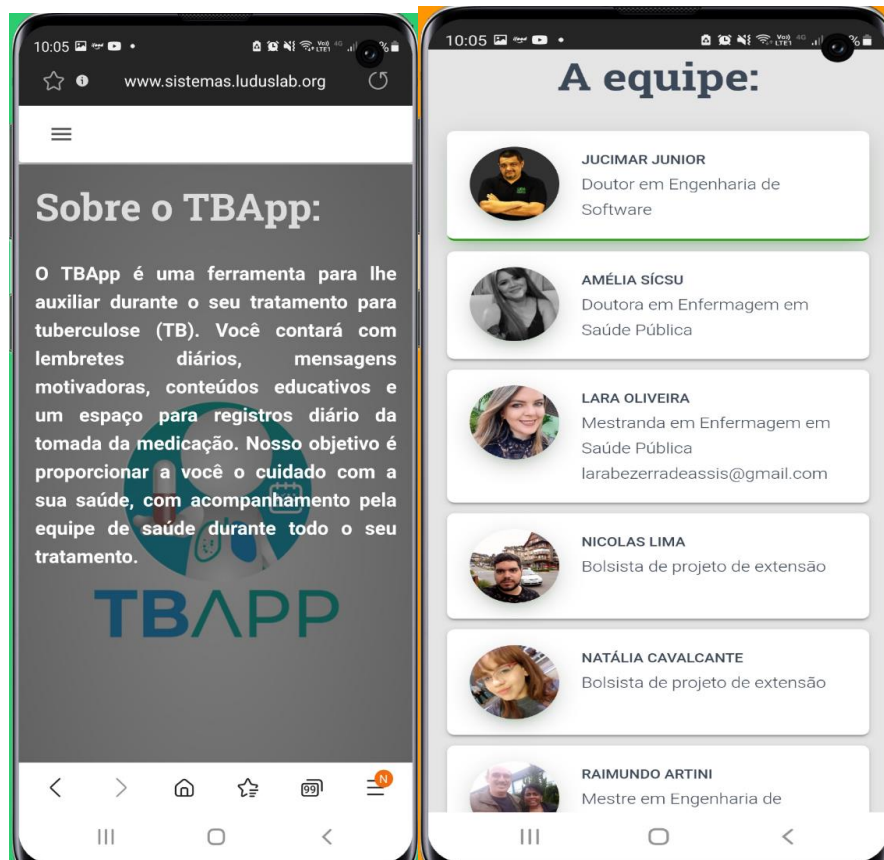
10:05

www.sistemas.luduslab.org

Sobre o TBApp:

O TBApp é uma ferramenta para lhe auxiliar durante o seu tratamento para tuberculose (TB). Você contará com lembretes diários, mensagens motivadoras, conteúdos educativos e um espaço para registros diário da tomada da medicação. Nosso objetivo é proporcionar a você o cuidado com a sua saúde, com acompanhamento pela equipe de saúde durante todo o seu tratamento.

TBAPP

N

10:05

A equipe:

JUCIMAR JUNIOR
Doutor em Engenharia de Software

AMÉLIA SÍCSU
Doutora em Enfermagem em Saúde Pública

LARA OLIVEIRA
Mestranda em Enfermagem em Saúde Pública
larabezerradeassis@gmail.com

NICOLAS LIMA
Bolsista de projeto de extensão

NATÁLIA CAVALCANTE
Bolsista de projeto de extensão

RAIMUNDO ARTINI
Mestre em Engenharia de